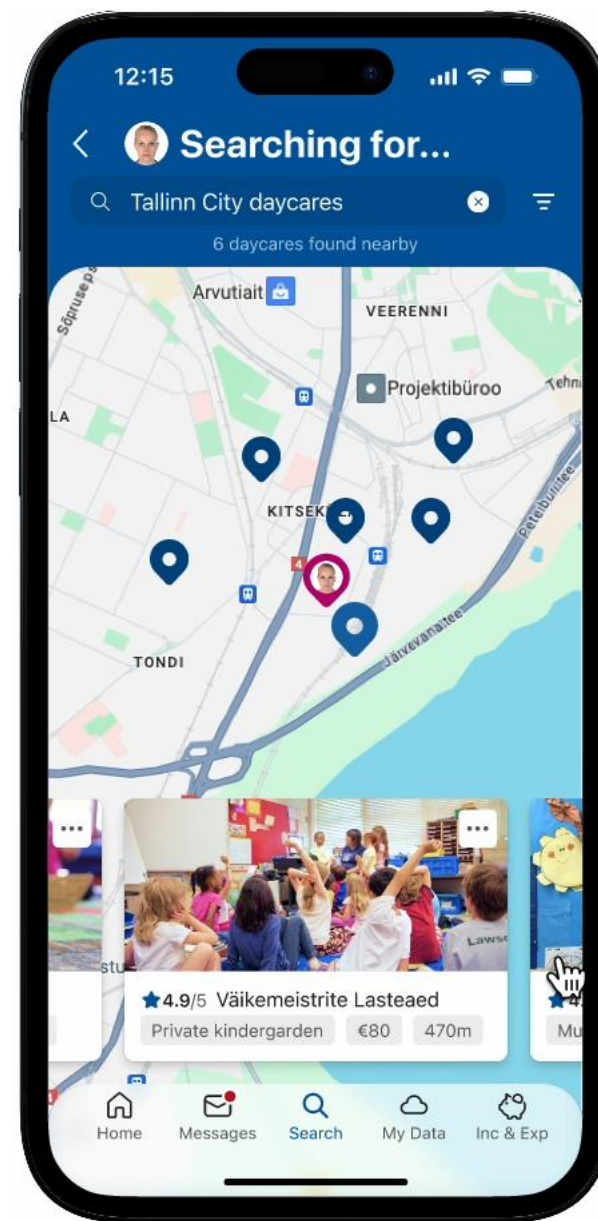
12:15

Searching for...

Tallinn City daycares

6 daycares found nearby

Arvutiait

VEERENNI

Sõpruse pst

Projektibüroo

Tehni

LA

KITSEK

Peterburi tee

4

Järvevana tee

TONDI

...

...

★4.9/5 Väikemeistrite Lasteaed

Private kindergarden

€80

470m

Mu

Home

Messages

Search

My Data

Inc & Exp